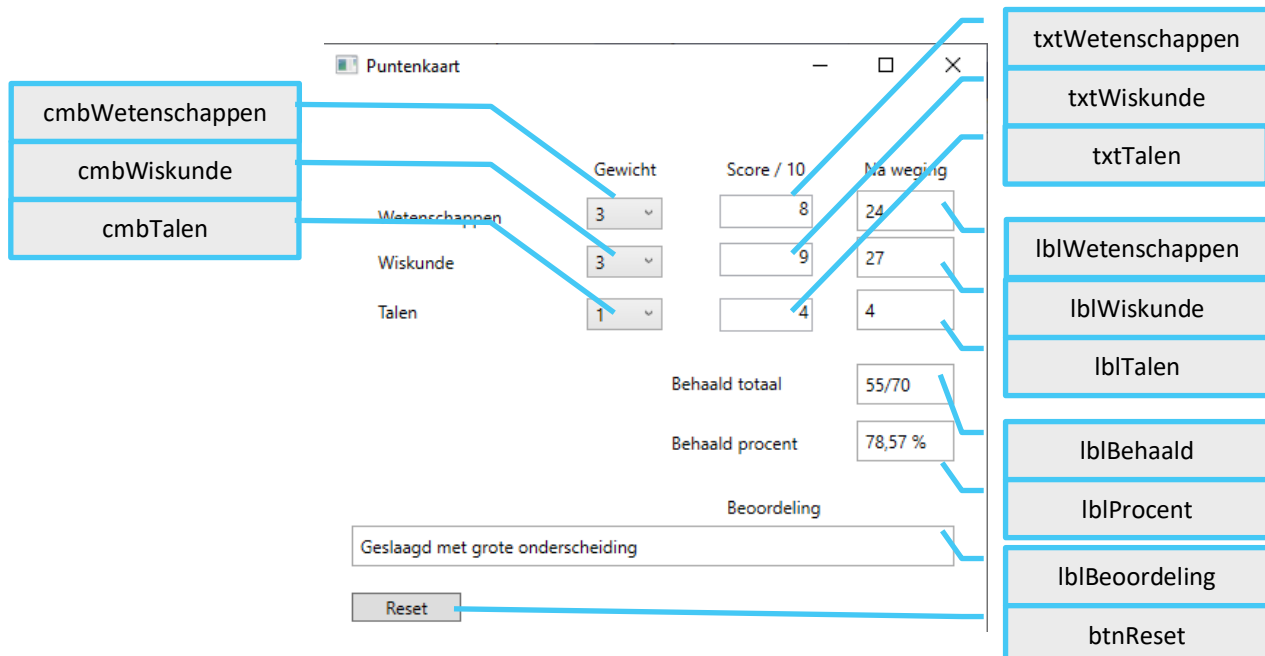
Puntenkaart

cmbWetenschappen
cmbWiskunde
cmbTalen

txtWetenschappen
txtWiskunde
txtTalen

Gewicht
Score / 10
Na weging

Wetenschappen 3 8 24
Wiskunde 3 9 27
Talen 1 4 4

lblWetenschappen
lblWiskunde
lblTalen

Behaald totaal 55/70
Behaald procent 78,57 %

lblBehaald
lblProcent

Beoordeling
Geslaagd met grote onderscheiding

lblBeoordeling

Reset

btnReset